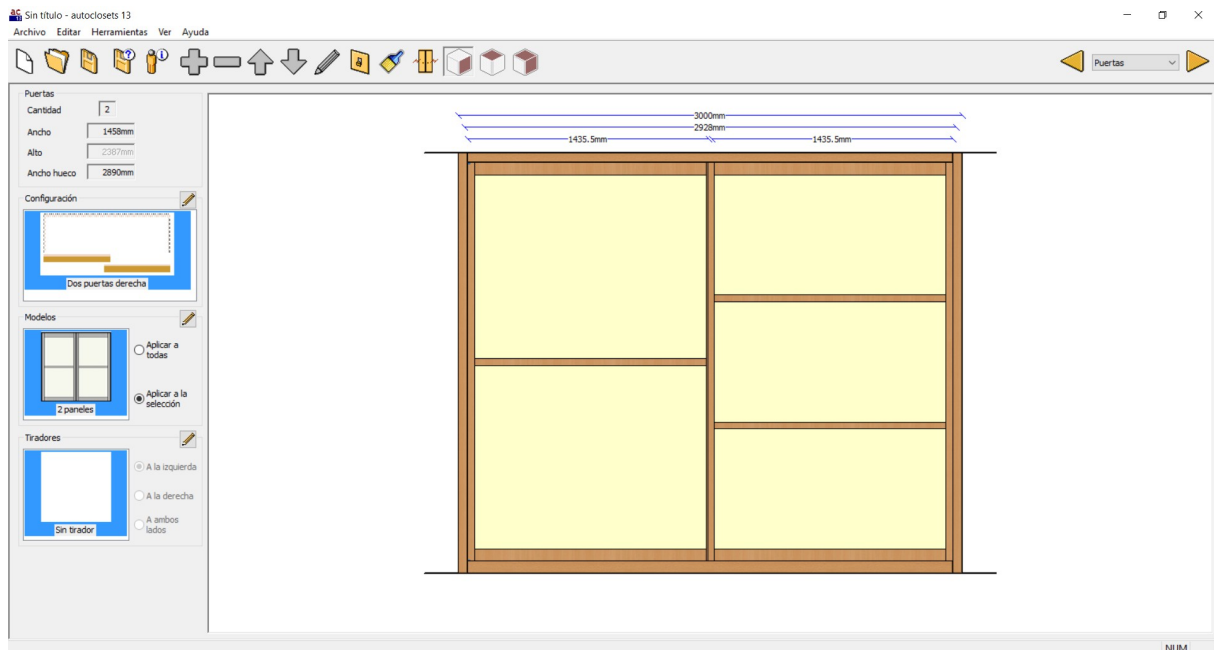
Sin título - autoclosets 13

Archivo Editar Herramientas Ver Ayuda

Puertas

Puertas
Cantidad 2
Ancho 1458mm
Alto 2387mm
Ancho hueco 2890mm

Configuración

Dos puertas derecha

Modelos

2 paneles

Aplicar a todas

Aplicar a la selección

Tiradores

Sin tirador

A la izquierda

A la derecha

A ambos lados

3000mm
2928mm
1435.5mm
1435.5mm

NUM